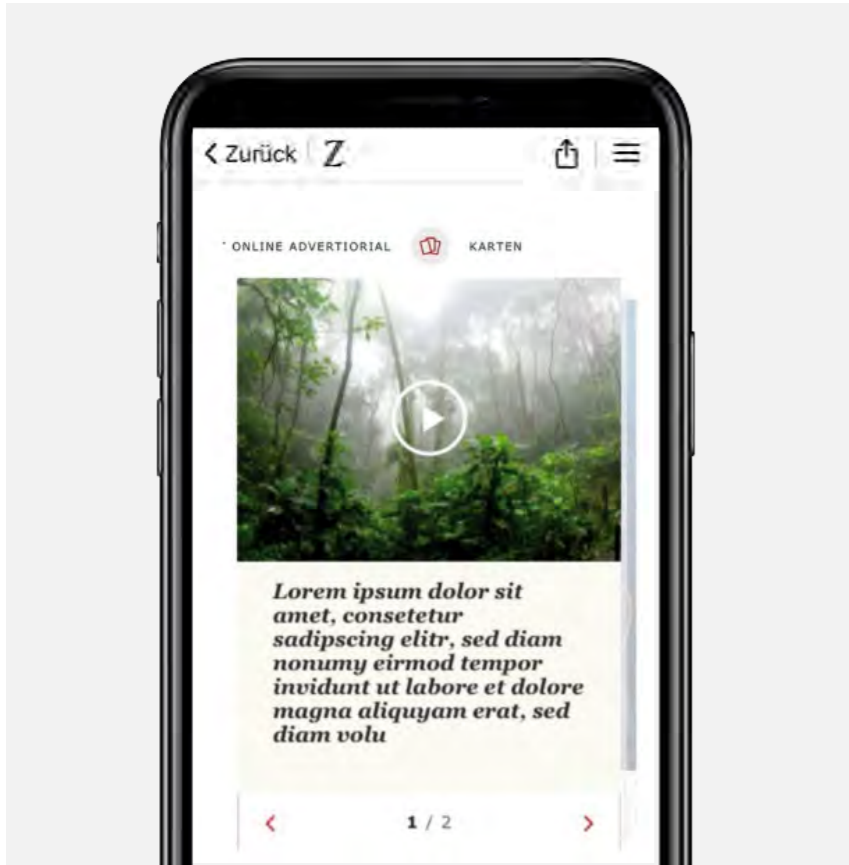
‹ Zurück Z

· ONLINE ADVERTIORIAL KARTEN

Lorem ipsum dolor sit amet, consetetur sadipscing elitr, sed diam nonumy eirmod tempor invidunt ut labore et dolore magna aliquyam erat, sed diam volu

‹ 1 / 2 ›